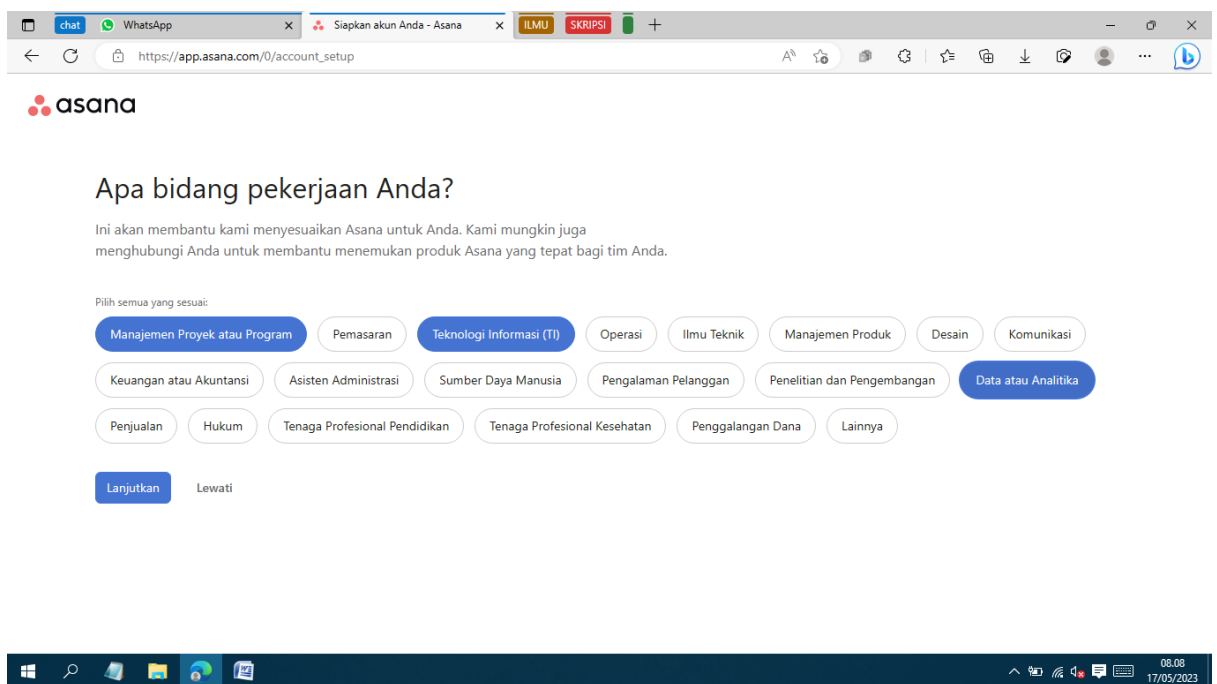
chat WhatsApp × Siapkan akun Anda - Asana × ILMU SKRIPSI +

https://app.asana.com/0/account_setup

asana

Apa bidang pekerjaan Anda?

Ini akan membantu kami menyesuaikan Asana untuk Anda. Kami mungkin juga menghubungi Anda untuk membantu menemukan produk Asana yang tepat bagi tim Anda.

Pilih semua yang sesuai:

Manajemen Proyek atau Program
Pemasaran
Teknologi Informasi (TI)
Operasi
Ilmu Teknik
Manajemen Produk
Desain
Komunikasi
Keuangan atau Akuntansi
Asisten Administrasi
Sumber Daya Manusia
Pengalaman Pelanggan
Penelitian dan Pengembangan
Data atau Analitika
Penjualan
Hukum
Tenaga Profesional Pendidikan
Tenaga Profesional Kesehatan
Penggalangan Dana
Lainnya

Lanjutkan
Lewati

08.08
17/05/2023